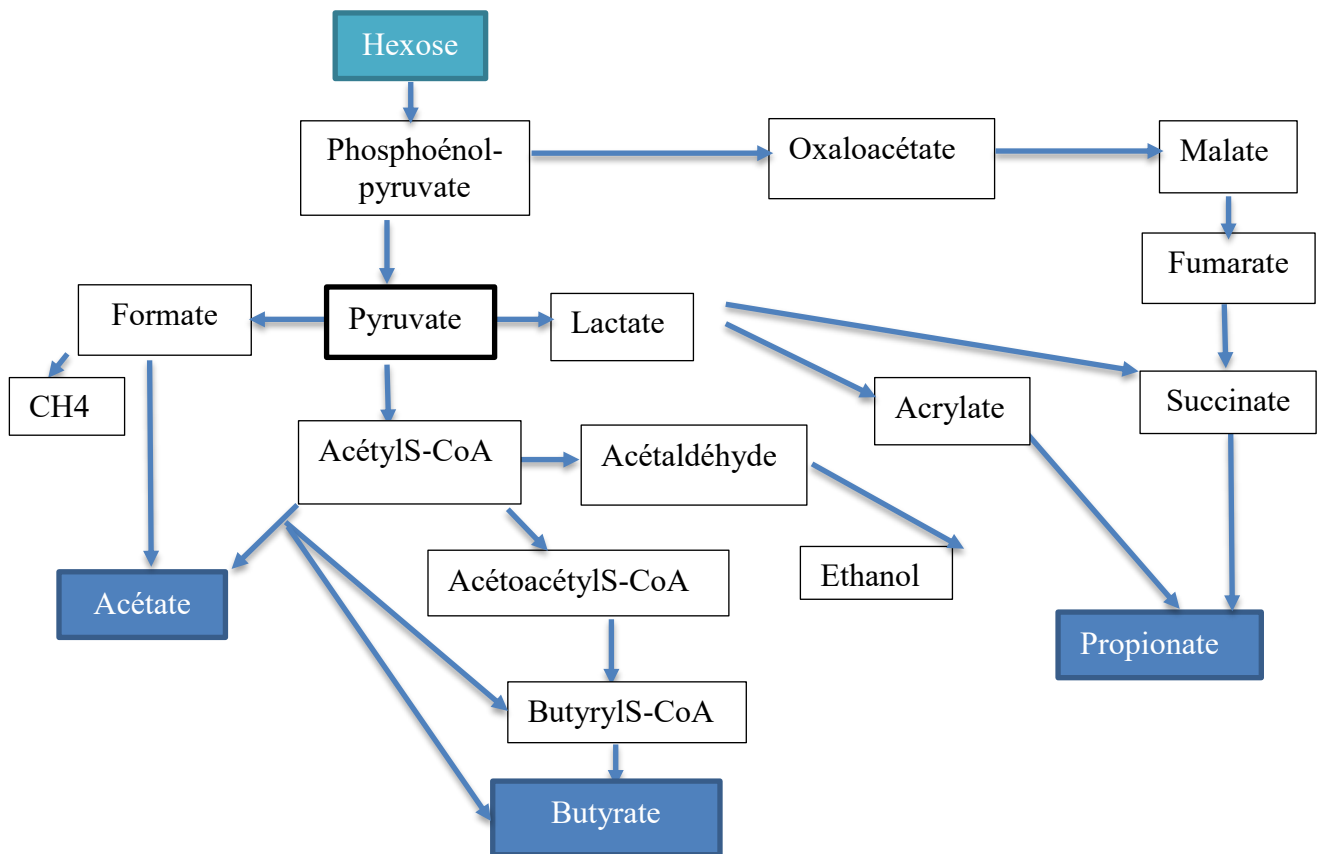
Hexose

Phosphoénol-pyruvate

Oxaloacétate

Malate

Fumarate

Formate

Pyruvate

Lactate

CH4

Acrylate

Succinate

AcétylS-CoA

Acétaldéhyde

Ethanol

AcétoacétylS-CoA

Acétate

Propionate

ButyrylS-CoA

Butyrate